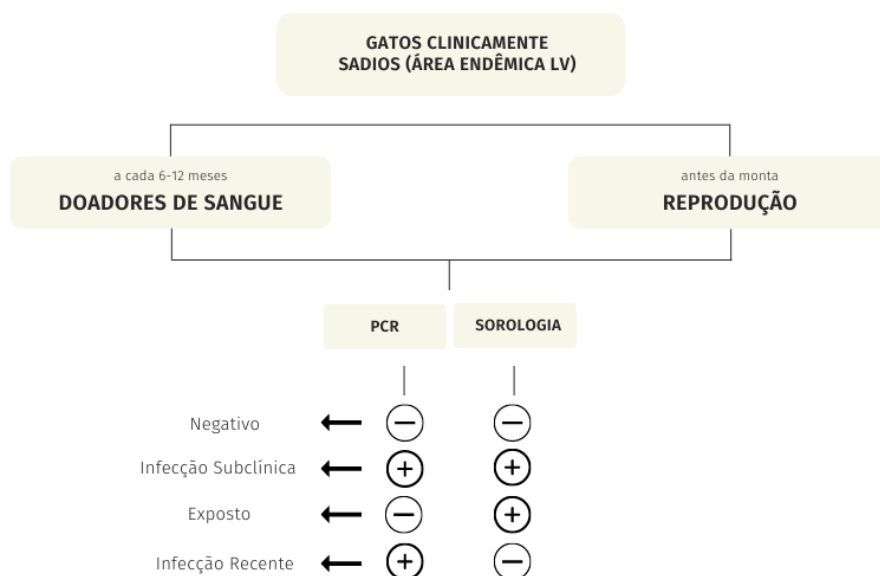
GATOS CLINICAMENTE SADIOS (ÁREA ENDÊMICA LV)

a cada 6-12 meses
DOADORES DE SANGUE

antes da monta
REPRODUÇÃO

PCR

SOROLOGIA

Negativo ⟵ $-$ $-$

Infecção Subclínica ⟵ $+$ $+$

Exposto ⟵ $-$ $+$

Infecção Recente ⟵ $+$ $-$